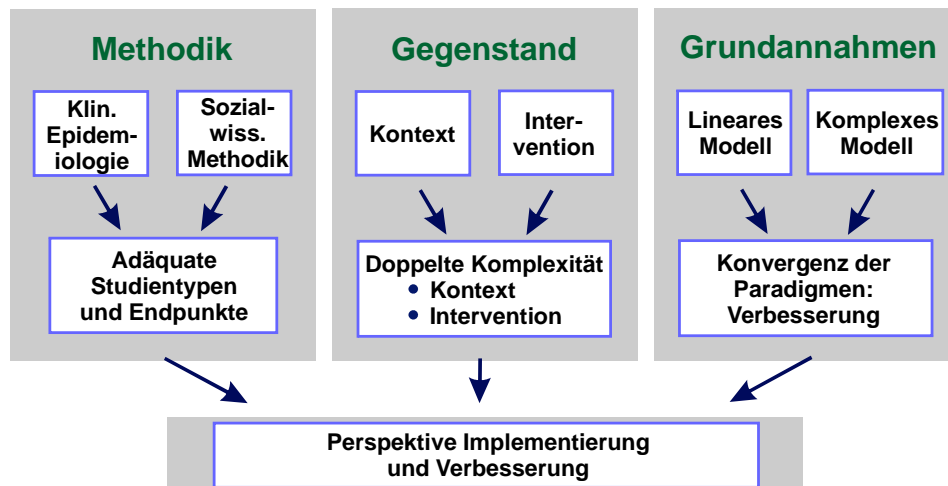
Methodik

Klin. Epidemiologie

Sozialwiss. Methodik

Adäquate Studientypen und Endpunkte

Gegenstand

Kontext

Intervention

Doppelte Komplexität
• Kontext
• Intervention

Grundannahmen

Lineares Modell

Komplexes Modell

Konvergenz der Paradigmen: Verbesserung

Perspektive Implementierung und Verbesserung